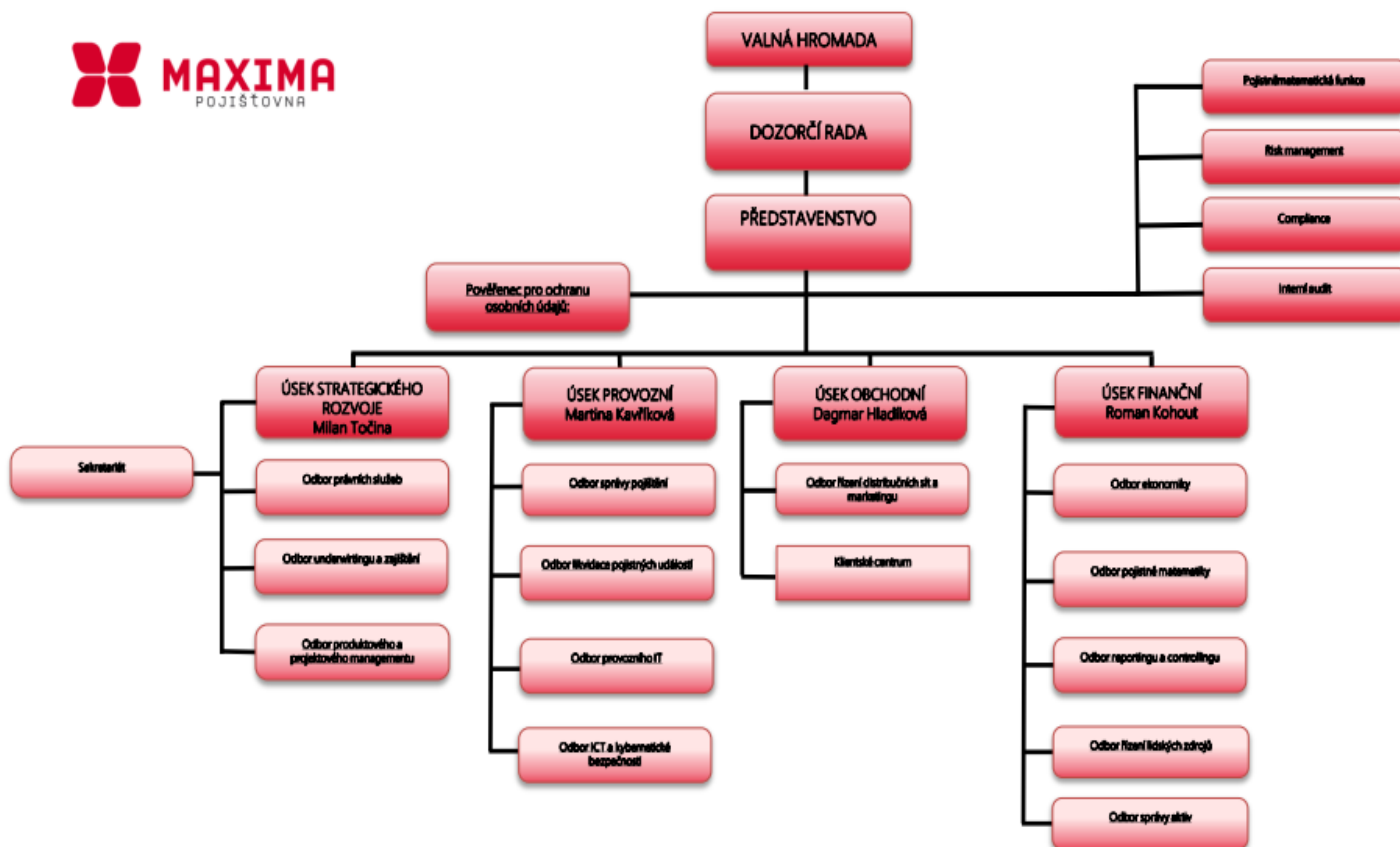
MAXIMA
POJIŠŤOVNA

VALNÁ HROMADA

DOZORČÍ RADA

PŘEDSTAVENSTVO

Pojistněmatematická funkce

Risk management

Compliance

Interní audit

Pověřenec pro ochranu osobních údajů:

ÚSEK STRATEGICKÉHO ROZVOJE
Milan Točina

ÚSEK PROVOZNÍ
Martina Kavříková

ÚSEK OBCHODNÍ
Dagmar Hladíková

ÚSEK FINANČNÍ
Roman Kohout

Sekretariát

Odbor právních služeb

Odbor underwritingu a zajištění

Odbor produktového a projektového managementu

Odbor správy pojištění

Odbor likvidace pojistných událostí

Odbor provozního IT

Odbor ICT a kybernetické bezpečnosti

Odbor řízení distribučních sítí a marketingu

Klientské centrum

Odbor ekonomiky

Odbor pojistné matematiky

Odbor reportingu a controllingu

Odbor řízení lidských zdrojů

Odbor správy aktiv